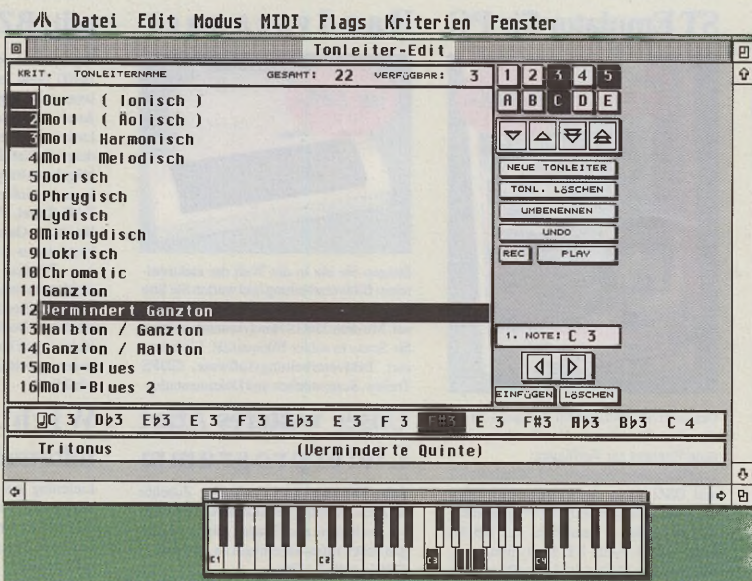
Datei Edit Modus MIDI Flags Kriterien Fenster

Tonleiter-Edit

KRIT. TONLEITERNAME GESAMT: 22 VERFÜGBAR: 3

1 2 3 4 5
A B C D E

1 Dur ( Ionisch )
2 Moll ( Äolisch )
3 Moll Harmonisch
4 Moll Melodisch
5 Dorisch
6 Phrygisch
7 Lydisch
8 Mixolydisch
9 Lokrisch
10 Chromatic
11 Ganzton
12 Vermindert Ganzton
13 Halbton / Ganzton
14 Ganzton / Halbton
15 Moll-Blues
16 Moll-Blues 2

NEUE TONLEITER
TONL. LÖSCHEN
UMBENENNEN
UNDO
REC PLAY

1. NOTE: C 3

EINFÜGEN LÖSCHEN

C 3 Db3 Eb3 E 3 F 3 Eb3 E 3 F 3 F#3 E 3 F#3 Ab3 Bb3 C 4

Tritonus (Verminderte Quinte)

C1 C2 C3 C4